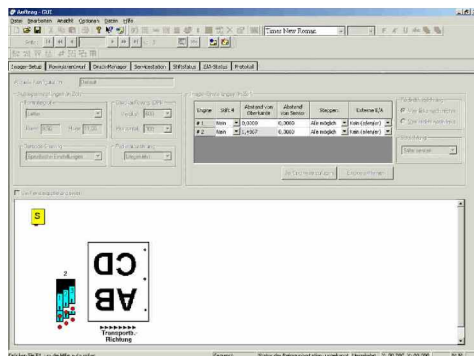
Auftrag - CUT

Datei Bearbeiten Ansicht Optionen Extras Hilfe

Times New Roman

Imager-Setup | Remissionsmodus | Druck-Manager | Benutzerdaten | Stiftstatus | ZAF-Status | Protokoll

| Imager | Stift # | Abstand von Oberkante | Abstand von Sensor | Biegen | Sofortn E/A |
|---|---|---|---|---|---|
| # 1 | Kein | 0,0000 | 0,0000 | Alle möglich | Kein (überspr.) |
| # 2 | Kein | 1,4907 | 0,0000 | Alle möglich | Kein (überspr.) |

S

2

CD

AB

Transport-Richtung

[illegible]